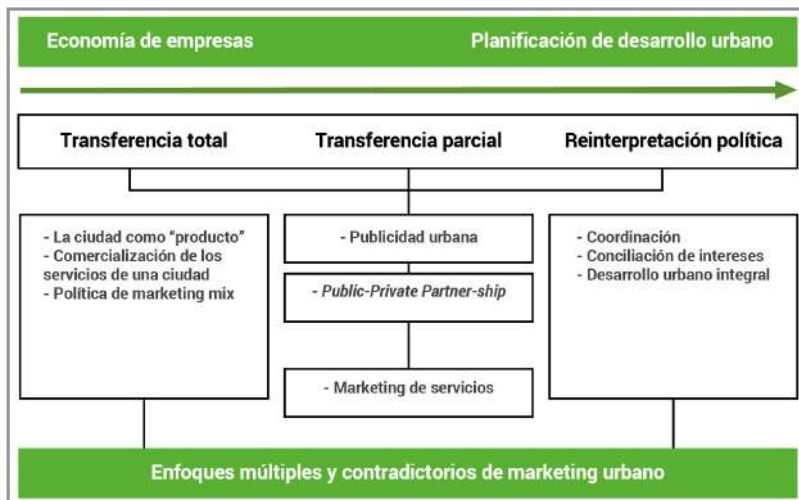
Economía de empresas

Planificación de desarrollo urbano

Transferencia total

Transferencia parcial

Reinterpretación política

- La ciudad como "producto"
- Comercialización de los servicios de una ciudad
- Política de marketing mix

- Publicidad urbana

- Public-Private Partner-ship

- Marketing de servicios

- Coordinación
- Conciliación de intereses
- Desarrollo urbano integral

Enfoques múltiples y contradictorios de marketing urbano